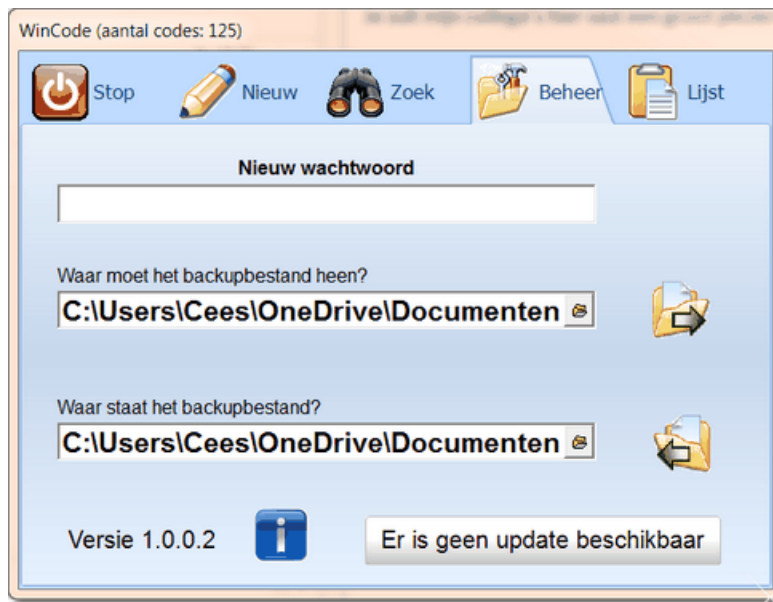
WinCode (aantal codes: 125)

Stop Nieuw Zoek Beheer Lijst

Nieuw wachtwoord

Waar moet het backupbestand heen?

C:\Users\Cees\OneDrive\Documenten

Waar staat het backupbestand?

C:\Users\Cees\OneDrive\Documenten

Versie 1.0.0.2

Er is geen update beschikbaar